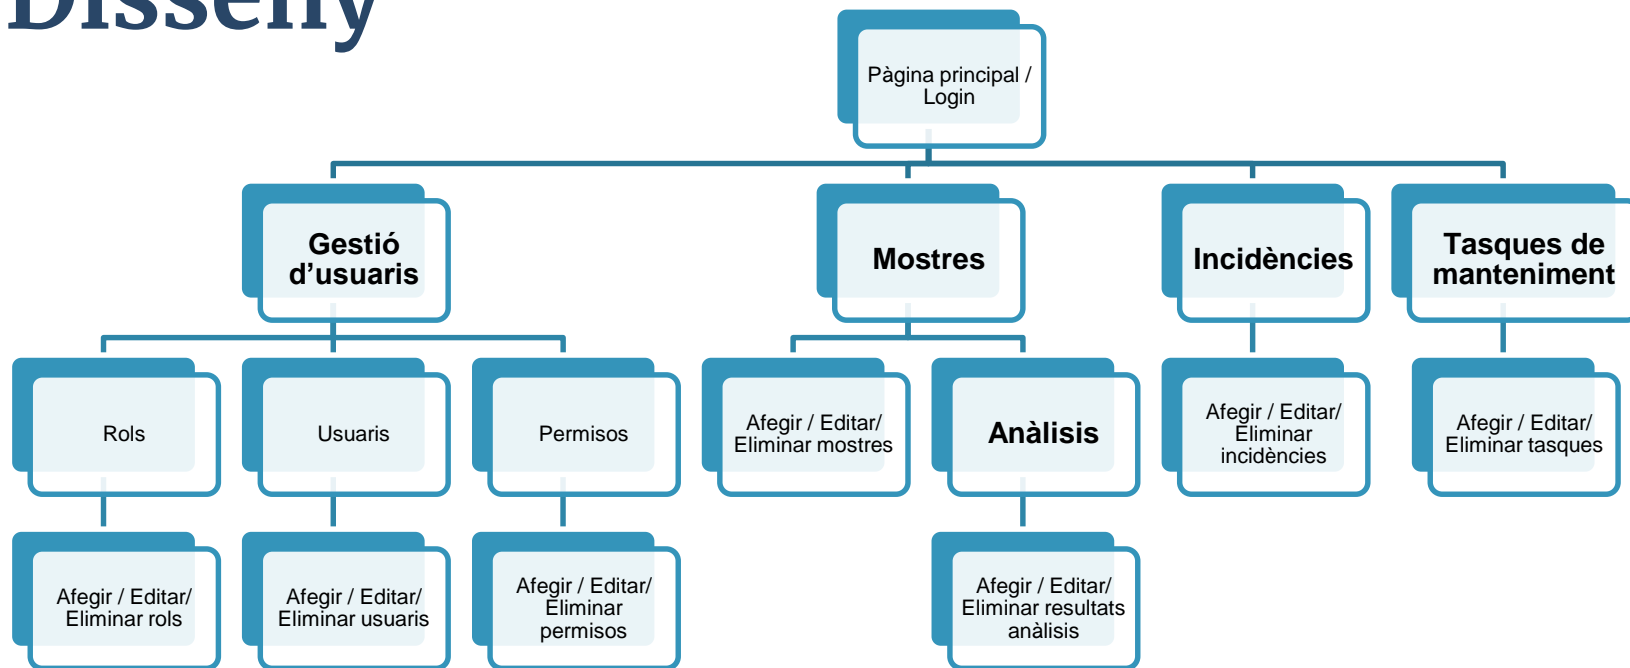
Disseny

Pàgina principal / Login

Gestió d'usuaris

Mostres

Incidències

Tasques de manteniment

Rols

Usuaris

Permisos

Afegir / Editar/ Eliminar mostres

Anàlisis

Afegir / Editar/ Eliminar incidències

Afegir / Editar/ Eliminar tasques

Afegir / Editar/ Eliminar rols

Afegir / Editar/ Eliminar usuaris

Afegir / Editar/ Eliminar permisos

Afegir / Editar/ Eliminar resultats anàlisis